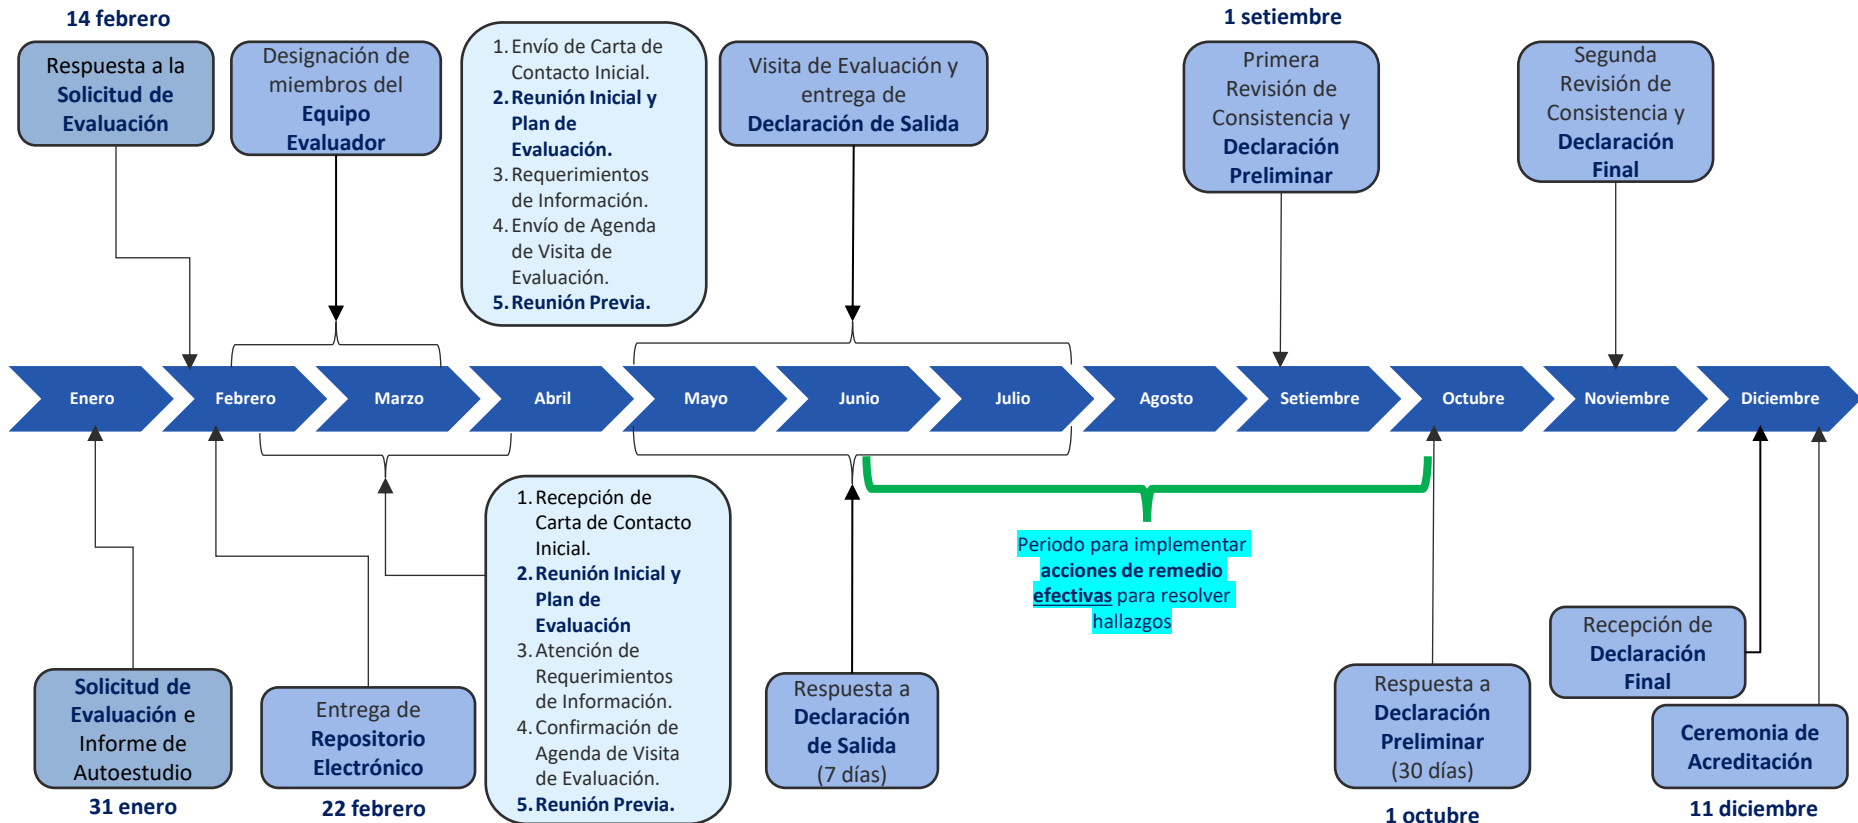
14 febrero

Respuesta a la Solicitud de Evaluación

Designación de miembros del Equipo Evaluador

1. Envío de Carta de Contacto Inicial.
2. Reunión Inicial y Plan de Evaluación.
3. Requerimientos de Información.
4. Envío de Agenda de Visita de Evaluación.
5. Reunión Previa.

Visita de Evaluación y entrega de Declaración de Salida

1 setiembre

Primera Revisión de Consistencia y Declaración Preliminar

Segunda Revisión de Consistencia y Declaración Final

Enero | Febrero | Marzo | Abril | Mayo | Junio | Julio | Agosto | Setiembre | Octubre | Noviembre | Diciembre

1. Recepción de Carta de Contacto Inicial.
2. Reunión Inicial y Plan de Evaluación.
3. Atención de Requerimientos de Información.
4. Confirmación de Agenda de Visita de Evaluación.
5. Reunión Previa.

Periodo para implementar acciones de remedio efectivas para resolver hallazgos

Recepción de Declaración Final

Solicitud de Evaluación e Informe de Autoestudio

31 enero

Entrega de Repositorio Electrónico

22 febrero

Respuesta a Declaración de Salida (7 días)

Respuesta a Declaración Preliminar (30 días)

1 octubre

Ceremonia de Acreditación

11 diciembre